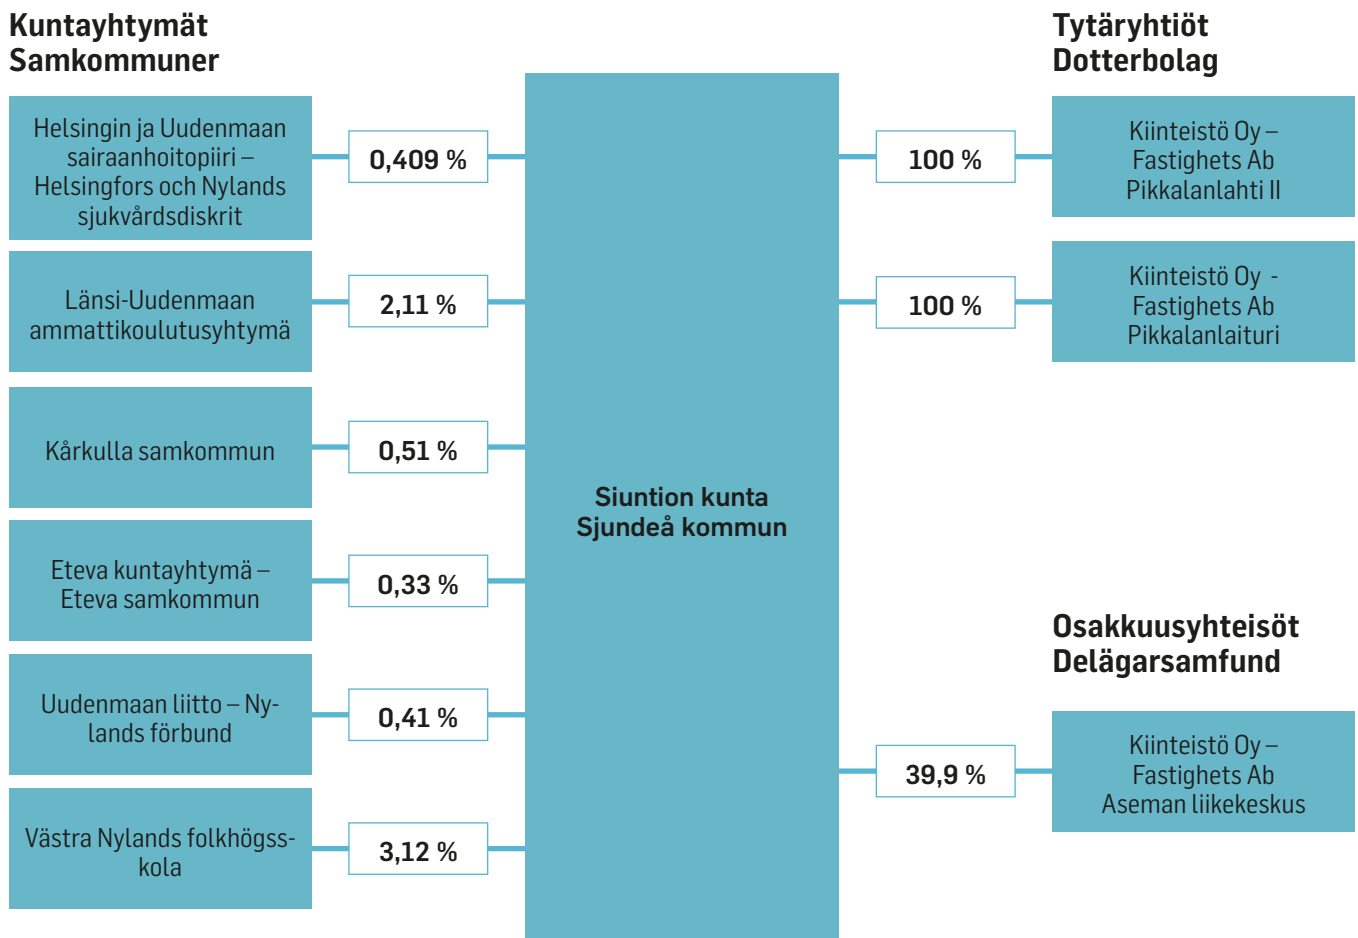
Kuntayhtymät
Samkommuner

Helsingin ja Uudenmaan sairaanhoitopiiri – Helsingfors och Nylands sjukvårdsdiskrit

0,409 %

Länsi-Uudenmaan ammattikoulutusyhtymä

2,11 %

Kårkulla samkommun

0,51 %

Eteva kuntayhtymä – Eteva samkommun

0,33 %

Uudenmaan liitto – Nylands förbund

0,41 %

Västra Nylands folkhögsskola

3,12 %

Siuntion kunta
Sjundeå kommun

Tytäryhtiöt
Dotterbolag

100 %

Kiinteistö Oy – Fastighets Ab Pikkalanlahti II

100 %

Kiinteistö Oy - Fastighets Ab Pikkalanlaituri

Osakkuusyhteisöt
Delägarsamfund

39,9 %

Kiinteistö Oy – Fastighets Ab Aseman liikekeskus